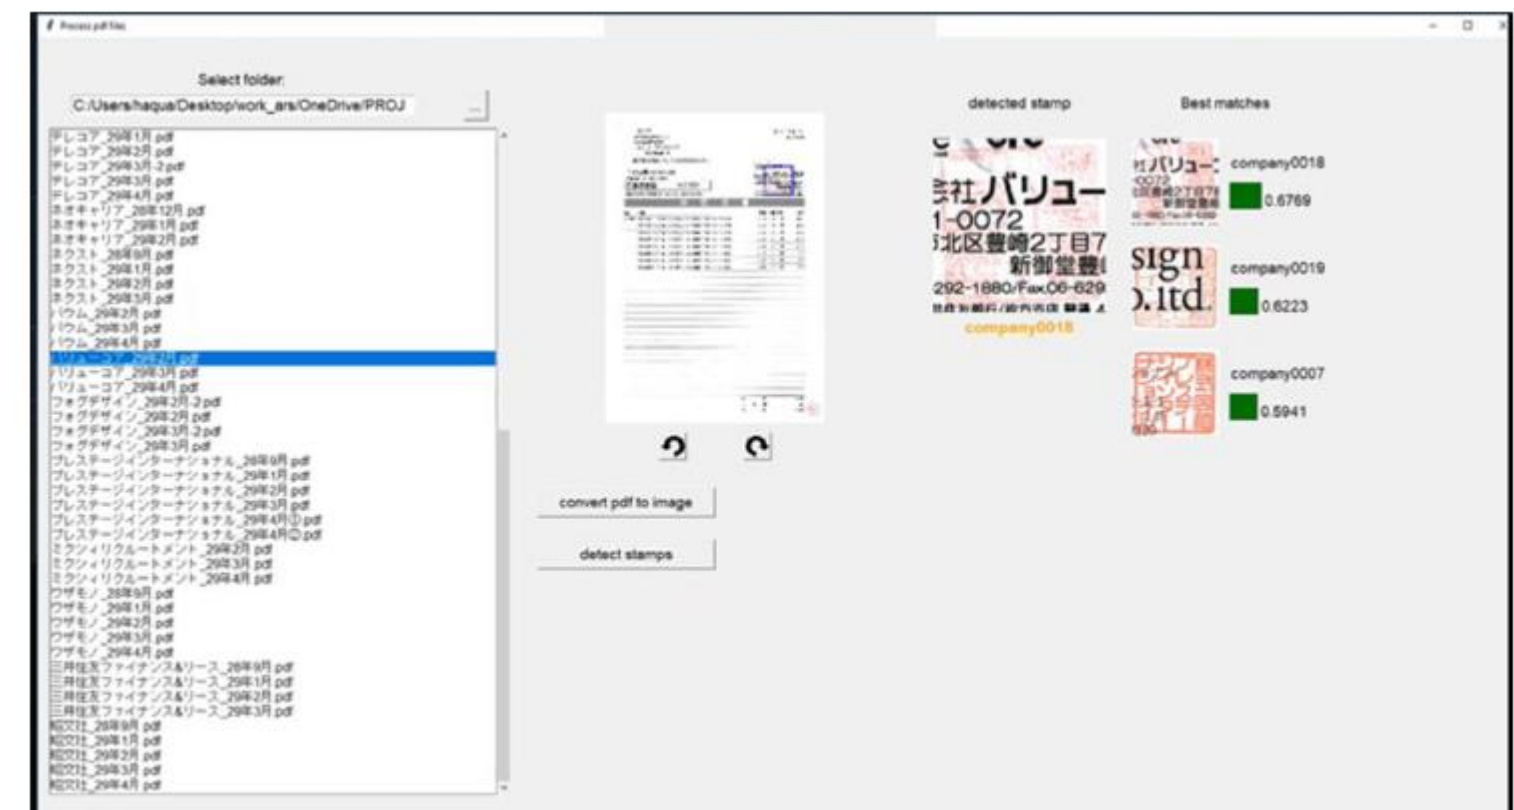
Process pdf files

Select folder:
C:/Users/haqua/Desktop/work_ars/OneDrive/PROJ
...

テレコア_29年1月.pdf
テレコア_29年2月.pdf
テレコア_29年3月-2.pdf
テレコア_29年3月.pdf
テレコア_29年4月.pdf
ネオキャリア_28年12月.pdf
ネオキャリア_29年1月.pdf
ネオキャリア_29年2月.pdf
ネクスト_28年9月.pdf
ネクスト_29年1月.pdf
ネクスト_29年2月.pdf
ネクスト_29年3月.pdf
バウム_29年2月.pdf
バウム_29年3月.pdf
バウム_29年4月.pdf
バリューコア_29年2月.pdf
バリューコア_29年3月.pdf
バリューコア_29年4月.pdf
フォグデザイン_29年2月-2.pdf
フォグデザイン_29年2月.pdf
フォグデザイン_29年3月-2.pdf
フォグデザイン_29年3月.pdf
プレステージインターナショナル_28年9月.pdf
プレステージインターナショナル_29年1月.pdf
プレステージインターナショナル_29年2月.pdf
プレステージインターナショナル_29年3月.pdf
プレステージインターナショナル_29年4月①.pdf
プレステージインターナショナル_29年4月②.pdf
ミクシィリクルートメント_29年2月.pdf
ミクシィリクルートメント_29年3月.pdf
ミクシィリクルートメント_29年4月.pdf
ワザモノ_28年9月.pdf
ワザモノ_29年1月.pdf
ワザモノ_29年2月.pdf
ワザモノ_29年3月.pdf
ワザモノ_29年4月.pdf
三井住友ファイナンス&リース_28年9月.pdf
三井住友ファイナンス&リース_29年1月.pdf
三井住友ファイナンス&リース_29年2月.pdf
三井住友ファイナンス&リース_29年3月.pdf
昭文社_28年9月.pdf
昭文社_29年1月.pdf
昭文社_29年2月.pdf
昭文社_29年3月.pdf
昭文社_29年4月.pdf

convert pdf to image

detect stamps

detected stamp
社バリュー
1-0072
北区豊崎2丁目7
新御堂豊
292-1880/Fax.06-629
company0018

Best matches
company0018
0.6769
company0019
0.6223
company0007
0.5941